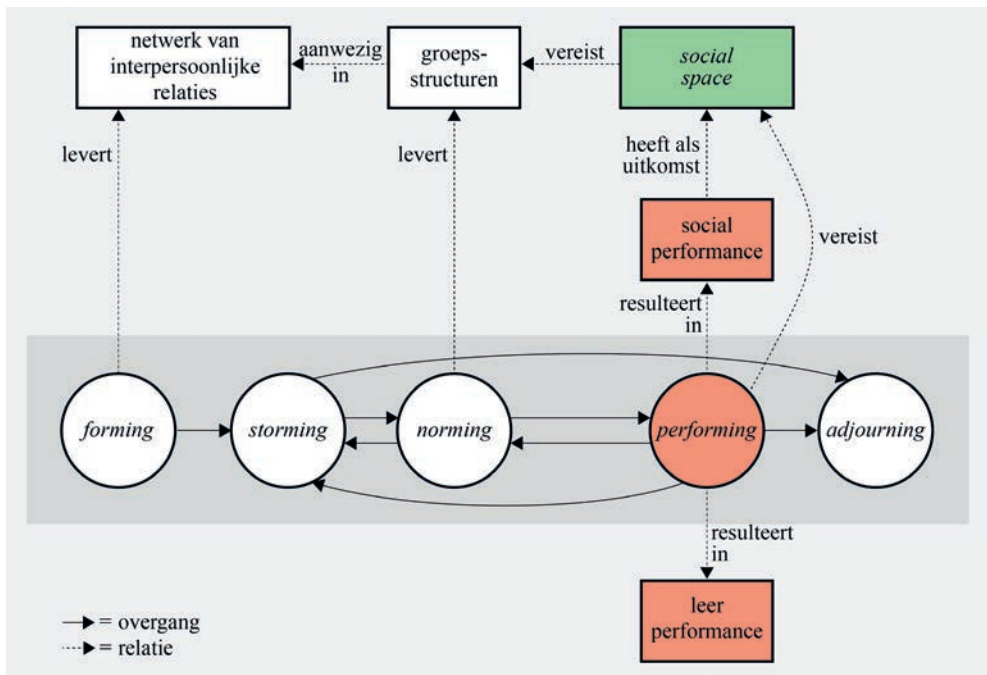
netwerk van interpersoonlijke relaties

aanwezig in

groepsstructuren

vereist

*social space*

levert

levert

heeft als uitkomst

social performance

vereist

resulteert in

*forming*

*storming*

*norming*

*performing*

*adjourning*

resulteert in

leer performance

→ = overgang
⇢ = relatie